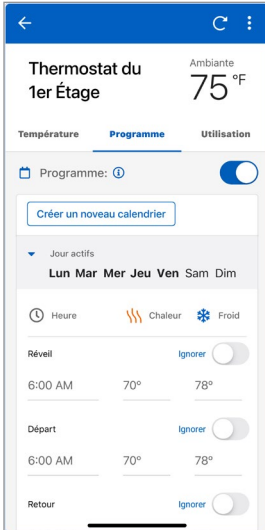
Thermostat du 1er Étage

Ambiante
75 °F

Température
Programme
Utilisation

Programme: ⓘ

Créer un noveau calendrier

Jour actifs
Lun Mar Mer Jeu Ven Sam Dim

Heure
Chaleur
Froid

Réveil
Ignorer
6:00 AM
70°
78°

Départ
Ignorer
6:00 AM
70°
78°

Retour
Ignorer